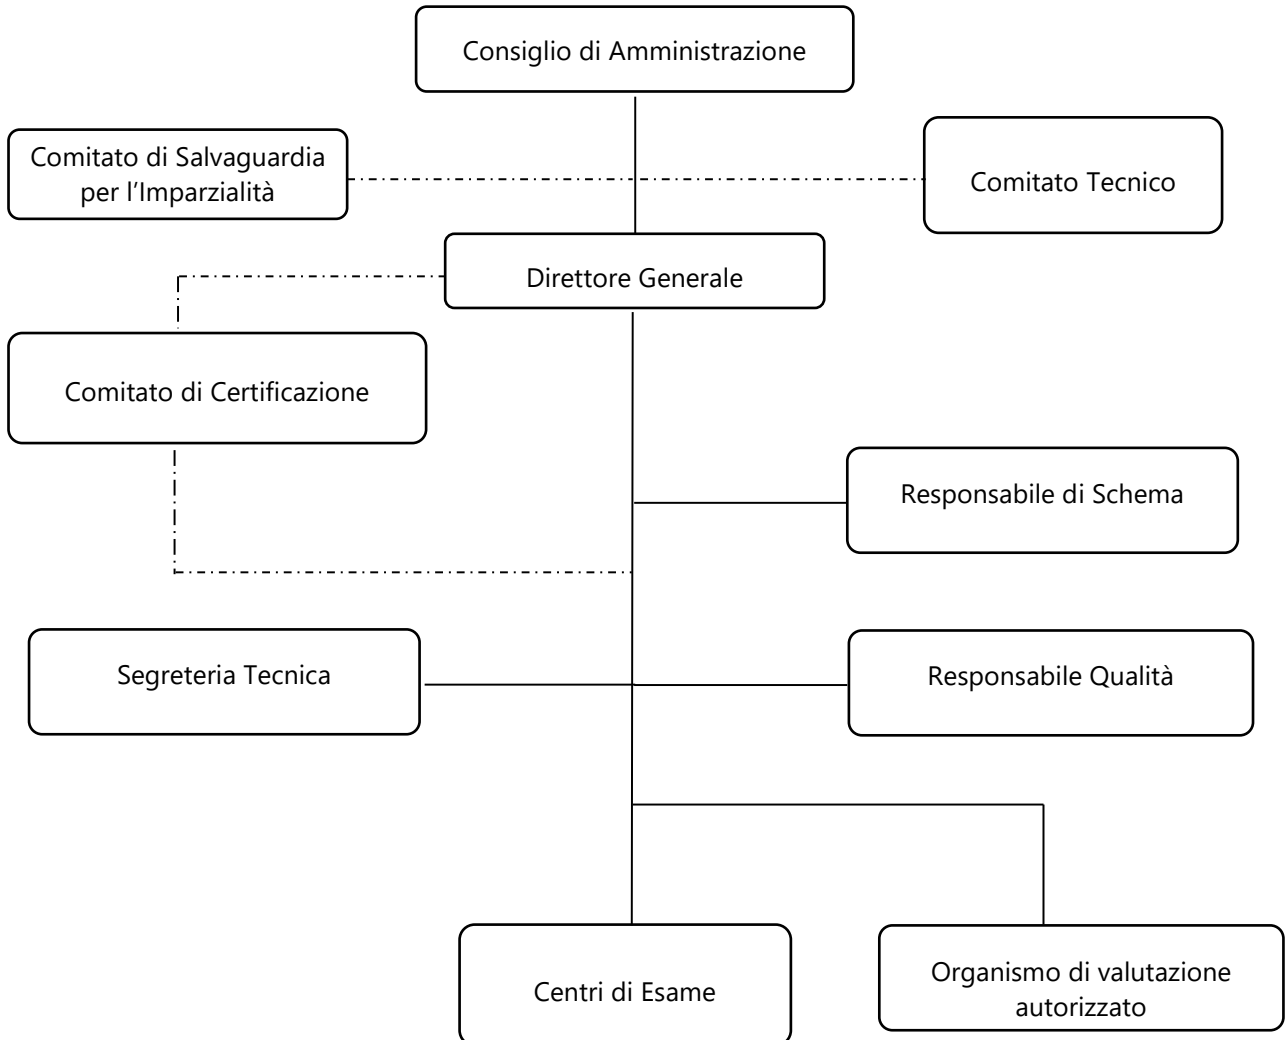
Consiglio di Amministrazione

Comitato di Salvaguardia per l’Imparzialità

Comitato Tecnico

Direttore Generale

Comitato di Certificazione

Responsabile di Schema

Segreteria Tecnica

Responsabile Qualità

Centri di Esame

Organismo di valutazione autorizzato